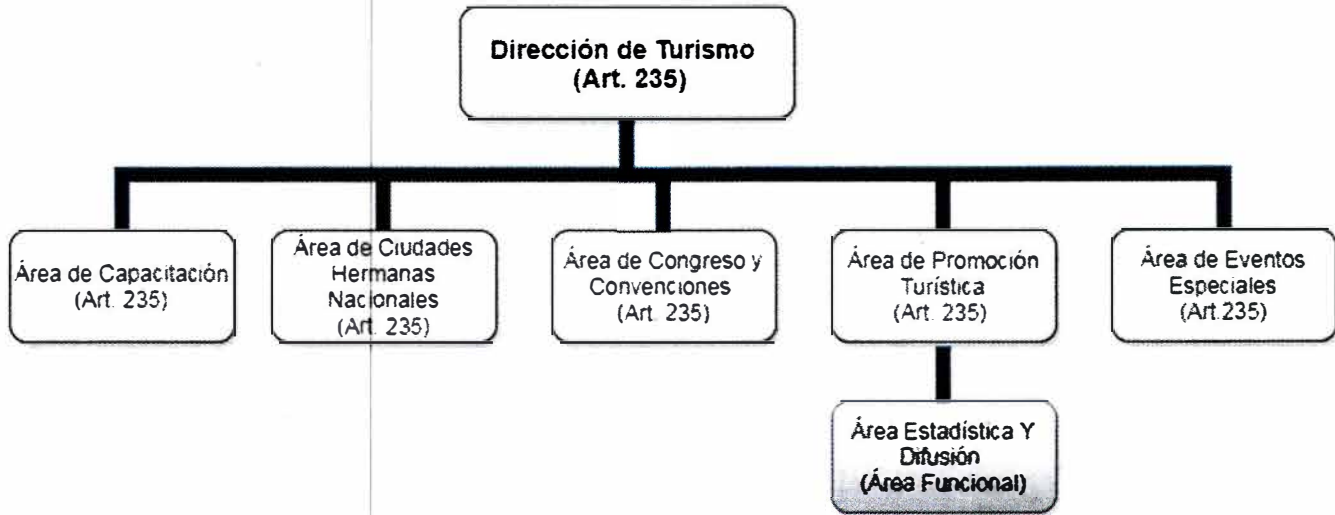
Dirección de Turismo
(Art. 235)

Área de Capacitación
(Art. 235)

Área de Ciudades Hermanas Nacionales
(Art. 235)

Área de Congreso y Convenciones
(Art. 235)

Área de Promoción Turística
(Art. 235)

Área de Eventos Especiales
(Art.235)

Área Estadística Y Difusión
(Área Funcional)